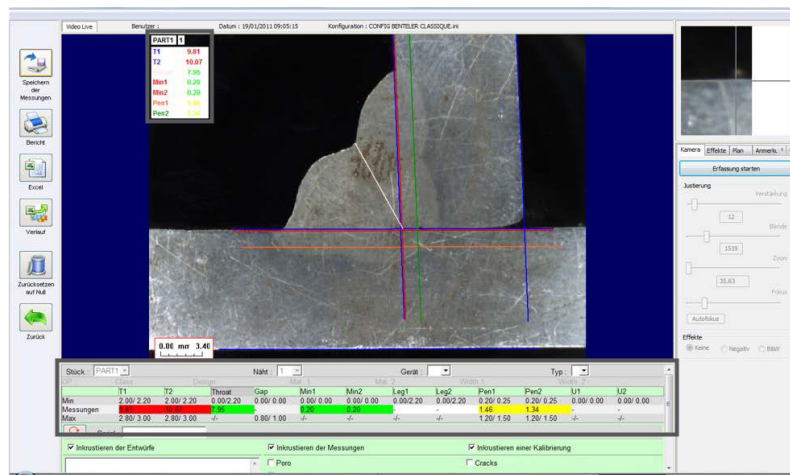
Video Live Benutzer : Datum : 19/01/2011 09:05:15 Konfiguration : CONFIG BENTELER CLASSIQUE.ini

Speichern der Messungen

Bericht

Excel

Verlauf

Zurücksetzen auf Null

Zurück

| PART1 | 1 |
|---|---|
| T1 | 9.81 |
| T2 | 10.07 |
| | 7.95 |
| Min1 | 0.20 |
| Min2 | 0.20 |
| Pen1 | 1.46 |
| Pen2 | 1.34 |

0.00 mm 3.40

Kamera Effekte Plan Anmerk.

Erfassung starten

Justierung

Verstärkung

12

Blende

1519

Zoom

35.63

Fokus

Autofokus

Effekte

Keine Negativ Bild

Stück : PART1 Naht : 1 Gerät : Typ :

| | T1 | T2 | Throat | Gap | Min1 | Min2 | Leg1 | Leg2 | Pen1 | Pen2 | U1 | U2 |
|---|---|---|---|---|---|---|---|---|---|---|---|---|
| Min | 2.00/ 2.20 | 2.00/ 2.20 | 0.00/2.20 | 0.00/ 0.00 | 0.00/ 0.00 | 0.00/ 0.00 | 0.00/2.20 | 0.00/2.20 | 0.20/ 0.25 | 0.20/ 0.25 | 0.00/ 0.00 | 0.00/ 0.00 |
| Messungen | 9.81 | 10.07 | 7.95 | - | 0.20 | 0.20 | - | - | 1.46 | 1.34 | - | - |
| Max | 2.80/ 3.00 | 2.80/ 3.00 | -/- | 0.80/ 1.00 | -/- | -/- | -/- | -/- | 1.20/ 1.50 | 1.20/ 1.50 | -/- | -/- |

Inkrustieren der Entwürfe Inkrustieren der Messungen Inkrustieren einer Kalibrierung

Poro Cracks